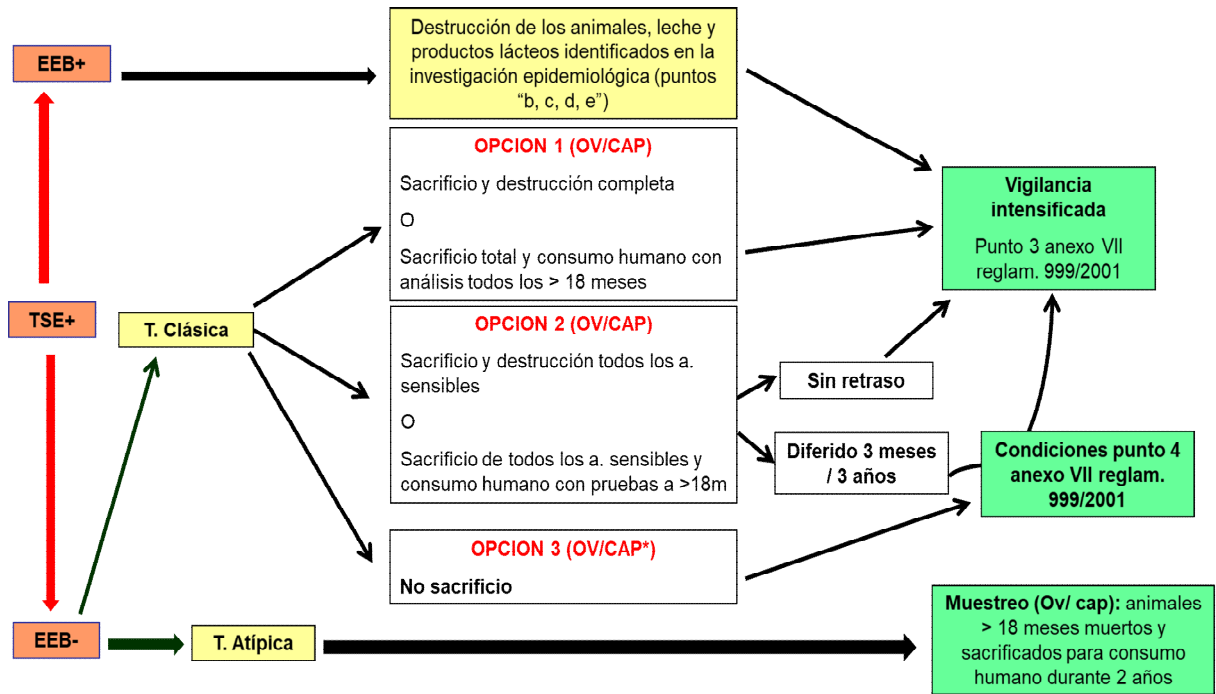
EEB+

Destrucción de los animales, leche y productos lácteos identificados en la investigación epidemiológica (puntos "b, c, d, e")

OPCION 1 (OV/CAP)

Sacrificio y destrucción completa

O

Sacrificio total y consumo humano con análisis todos los > 18 meses

Vigilancia intensificada

Punto 3 anexo VII reglam. 999/2001

TSE+

T. Clásica

OPCION 2 (OV/CAP)

Sacrificio y destrucción todos los a. sensibles

O

Sacrificio de todos los a. sensibles y consumo humano con pruebas a >18m

Sin retraso

Diferido 3 meses / 3 años

Condiciones punto 4 anexo VII reglam. 999/2001

OPCION 3 (OV/CAP*)

No sacrificio

EEB-

T. Atípica

Muestreo (Ov/ cap): animales > 18 meses muertos y sacrificados para consumo humano durante 2 años